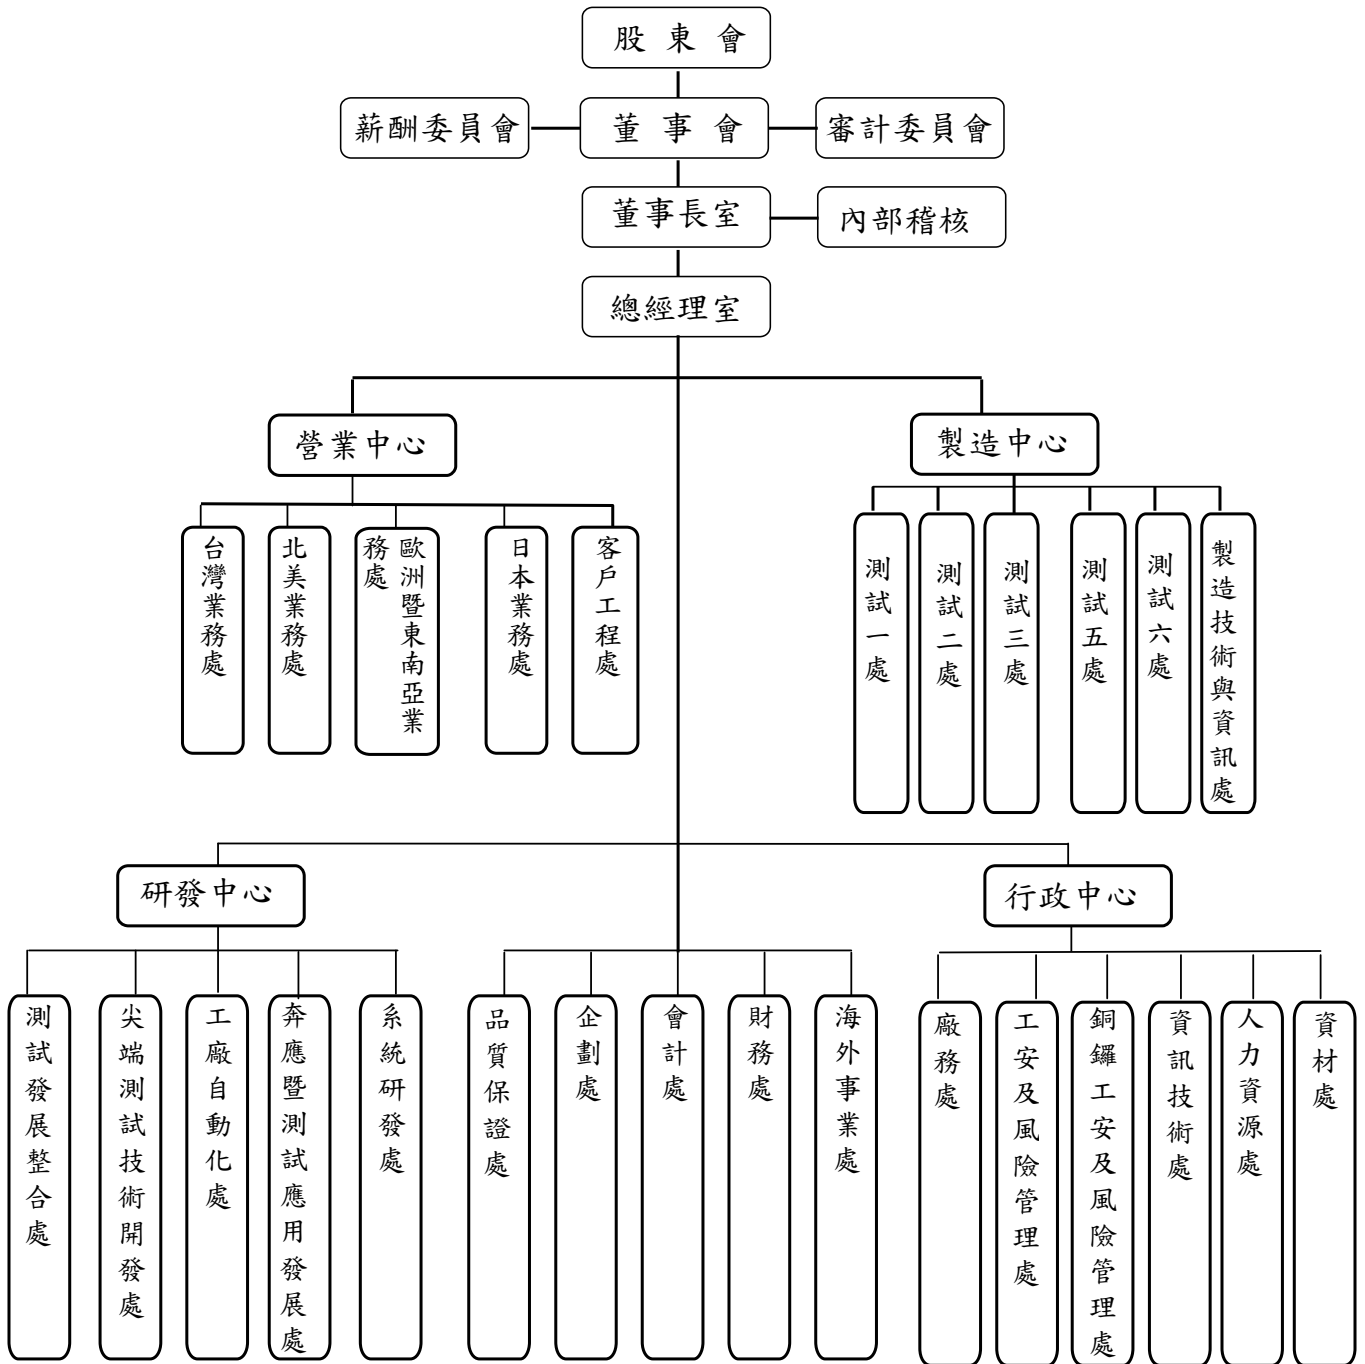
股東會

薪酬委員會

董事會

審計委員會

董事長室

內部稽核

總經理室

營業中心

台灣業務處

北美業務處

歐洲暨東南亞業務處

日本業務處

客戶工程處

製造中心

測試一處

測試二處

測試三處

測試五處

測試六處

製造技術與資訊處

研發中心

測試發展整合處

尖端測試技術開發處

工廠自動化處

奔應暨測試應用發展處

系統研發處

品質保證處

企劃處

會計處

財務處

海外事業處

行政中心

廠務處

工安及風險管理處

銅鑼工安及風險管理處

資訊技術處

人力資源處

資材處